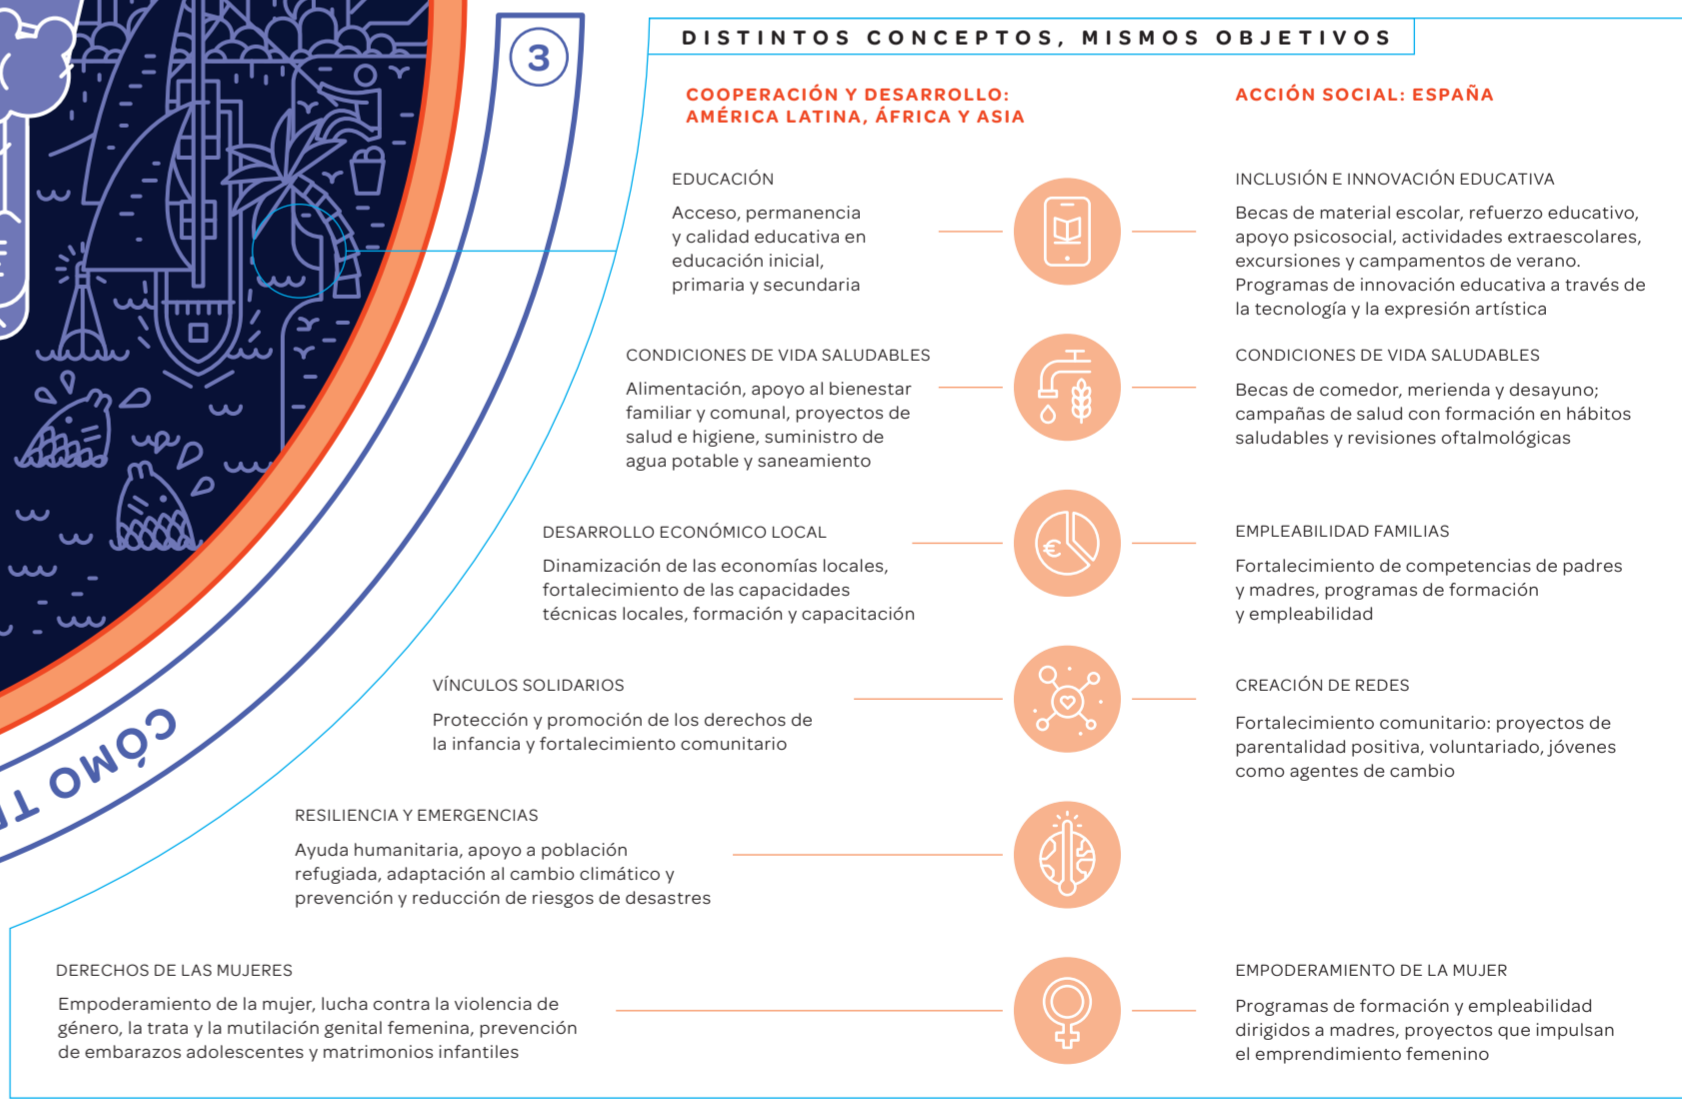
3

DISTINTOS CONCEPTOS, MISMOS OBJETIVOS

COOPERACIÓN Y DESARROLLO: AMÉRICA LATINA, ÁFRICA Y ASIA

ACCIÓN SOCIAL: ESPAÑA

EDUCACIÓN

Acceso, permanencia y calidad educativa en educación inicial, primaria y secundaria

INCLUSIÓN E INNOVACIÓN EDUCATIVA

Becas de material escolar, refuerzo educativo, apoyo psicosocial, actividades extraescolares, excursiones y campamentos de verano. Programas de innovación educativa a través de la tecnología y la expresión artística

CONDICIONES DE VIDA SALUDABLES

Alimentación, apoyo al bienestar familiar y comunal, proyectos de salud e higiene, suministro de agua potable y saneamiento

CONDICIONES DE VIDA SALUDABLES

Becas de comedor, merienda y desayuno; campañas de salud con formación en hábitos saludables y revisiones oftalmológicas

DESARROLLO ECONÓMICO LOCAL

Dinamización de las economías locales, fortalecimiento de las capacidades técnicas locales, formación y capacitación

EMPLEABILIDAD FAMILIAS

Fortalecimiento de competencias de padres y madres, programas de formación y empleabilidad

VÍNCULOS SOLIDARIOS

Protección y promoción de los derechos de la infancia y fortalecimiento comunitario

CREACIÓN DE REDES

Fortalecimiento comunitario: proyectos de parentalidad positiva, voluntariado, jóvenes como agentes de cambio

RESILIENCIA Y EMERGENCIAS

Ayuda humanitaria, apoyo a población refugiada, adaptación al cambio climático y prevención y reducción de riesgos de desastres

DERECHOS DE LAS MUJERES

Empoderamiento de la mujer, lucha contra la violencia de género, la trata y la mutilación genital femenina, prevención de embarazos adolescentes y matrimonios infantiles

EMPODERAMIENTO DE LA MUJER

Programas de formación y empleabilidad dirigidos a madres, proyectos que impulsan el emprendimiento femenino

CÓMO T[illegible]